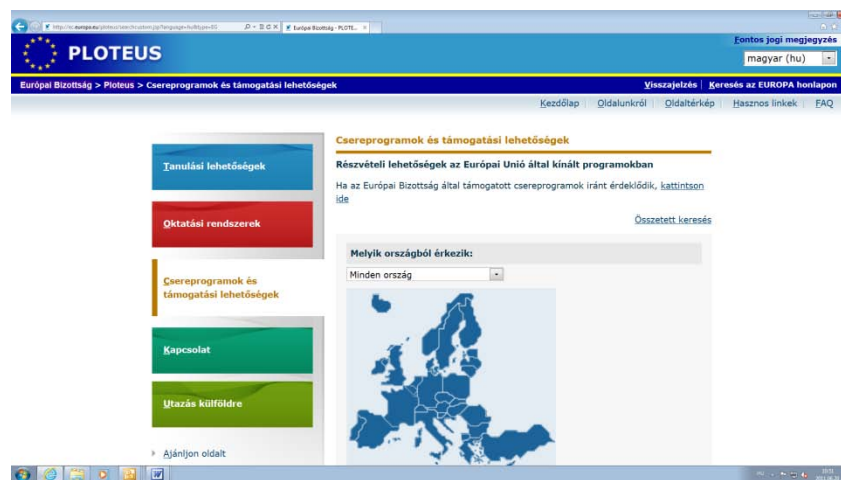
http://ec.europa.eu/ploteus/search/custom.jsp?language=hu&type=EG
Európai Bizottság - PLOTE...

PLOTEUS

Fontos jogi megjegyzés
magyar (hu)

Európai Bizottság > Ploteus > Csereprogramok és támogatási lehetőségek
Visszajelzés | Keresés az EUROPA honlapon

Kezdőlap | Oldalunkról | Oldaltérkép | Hasznos linkek | FAQ

Tanulási lehetőségek

Oktatási rendszerek

Csereprogramok és támogatási lehetőségek

Kapcsolat

Utazás külföldre

Ajánljon oldalt

Csereprogramok és támogatási lehetőségek

Részvételi lehetőségek az Európai Unió által kínált programokban

Ha az Európai Bizottság által támogatott csereprogramok iránt érdeklődik, kattintson ide

Összetett keresés

Melyik országból érkezik:

Minden ország